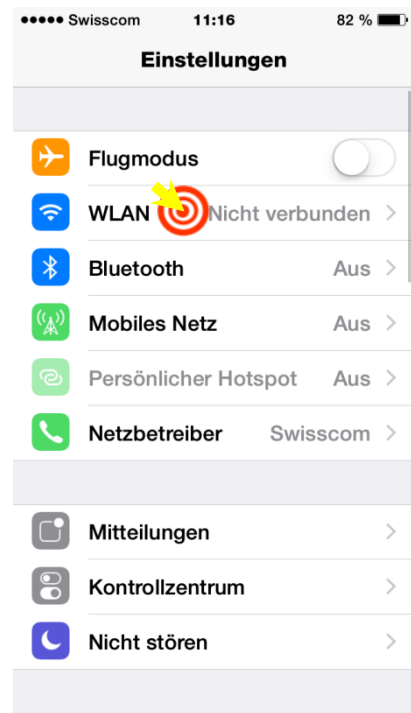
●●●●● Swisscom 11:16 82 %

Einstellungen

Flugmodus

WLAN Nicht verbunden >

Bluetooth Aus >

Mobiles Netz Aus >

Persönlicher Hotspot Aus >

Netzbetreiber Swisscom >

Mitteilungen >

Kontrollzentrum >

Nicht stören >